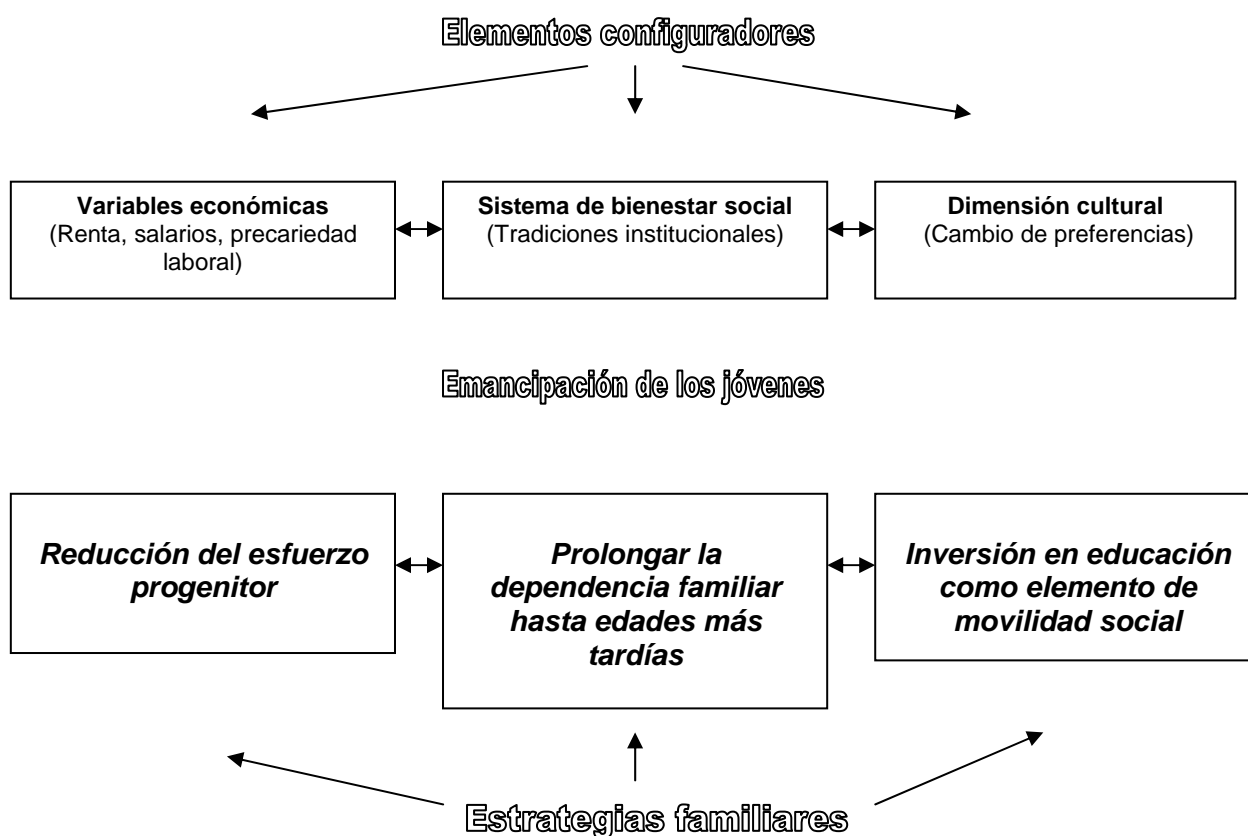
Elementos configuradores

**Variables económicas**
(Renta, salarios, precariedad laboral)

**Sistema de bienestar social**
(Tradiciones institucionales)

**Dimensión cultural**
(Cambio de preferencias)

Emancipación de los jóvenes

*Reducción del esfuerzo progenitor*

*Prolongar la dependencia familiar hasta edades más tardías*

*Inversión en educación como elemento de movilidad social*

Estrategias familiares